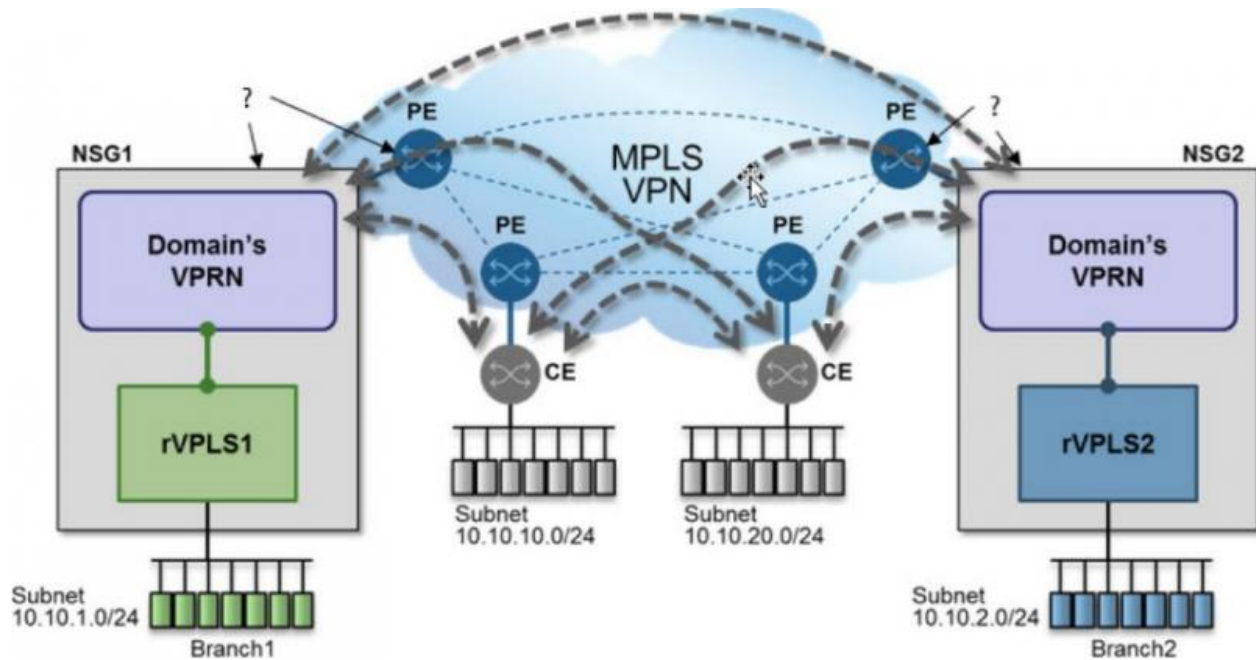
?

PE

PE

?

NSG1

MPLS
VPN

NSG2

Domain's
VPRN

PE

PE

Domain's
VPRN

CE

CE

rVPLS1

rVPLS2

Subnet
10.10.10.0/24

Subnet
10.10.20.0/24

Subnet
10.10.1.0/24

Branch1

Subnet
10.10.2.0/24

Branch2